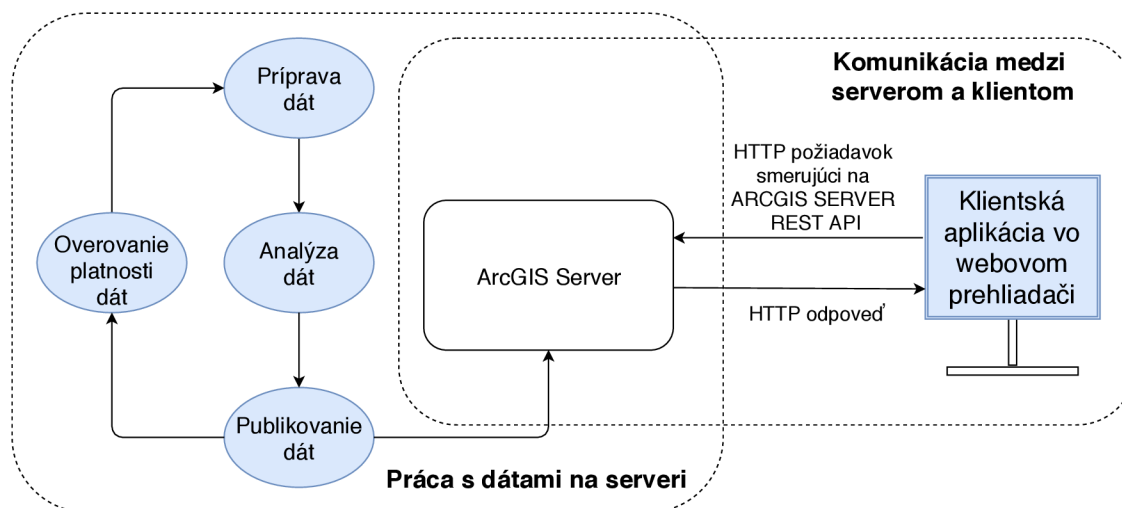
Komunikácia medzi serverom a klientom

Príprava dát

Analýza dát

Overovanie platnosti dát

Publikovanie dát

ArcGIS Server

HTTP požiadavok smerujúci na ARCGIS SERVER REST API

HTTP odpoveď

Klientská aplikácia vo webovom prehliadači

Práca s dátami na serveri